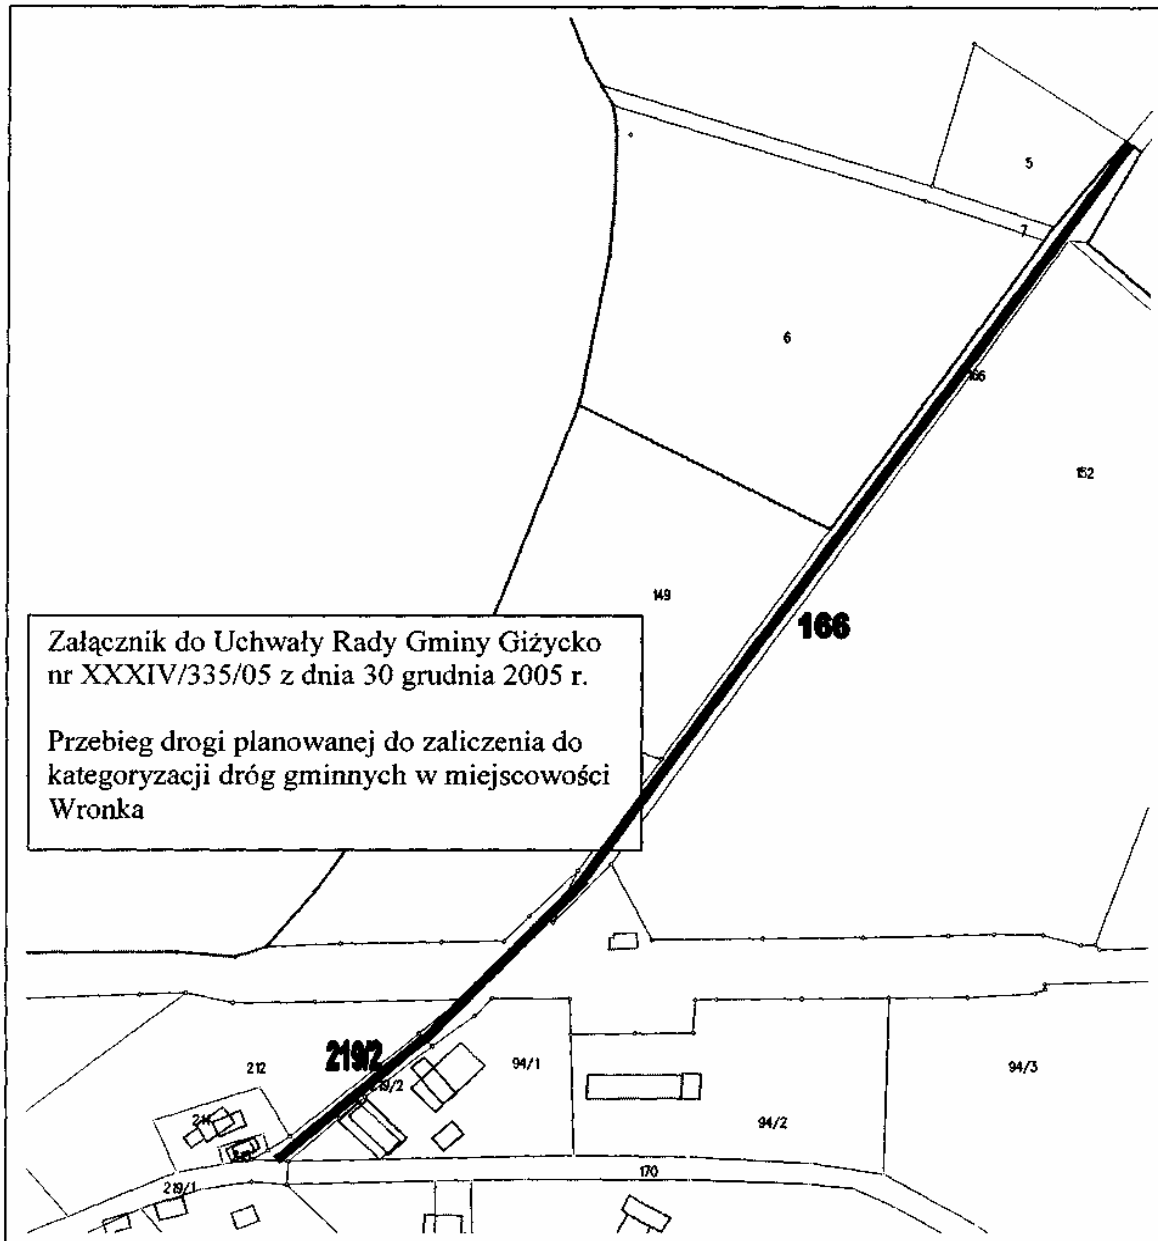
5

7

6

166

152

149

Załącznik do Uchwały Rady Gminy Giżycko nr XXXIV/335/05 z dnia 30 grudnia 2005 r.

Przebieg drogi planowanej do zaliczenia do kategoryzacji dróg gminnych w miejscowości Wronka

166

219/2

212

219/2

94/1

94/3

94/2

211

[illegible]

219/1

170